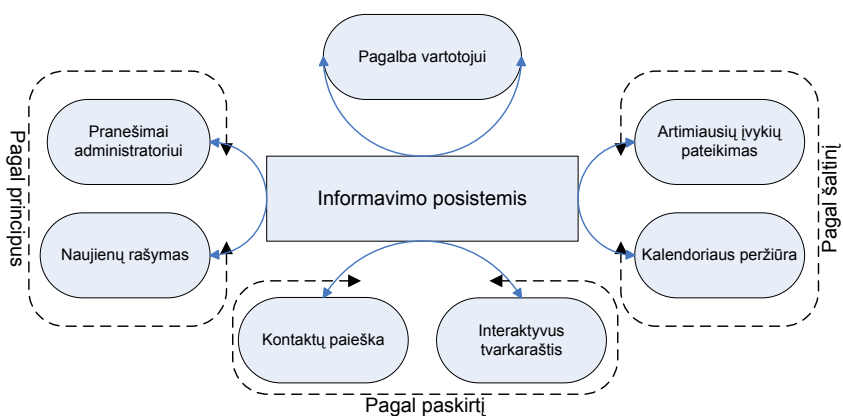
Pagalba vartotojui

Pagal principus

Pranešimai administratoriui

Naujienų rašymas

Informavimo posistemis

Pagal šaltinį

Artimiausių įvykių pateikimas

Kalendoriaus peržiūra

Kontaktų paieška

Interaktyvus tvarkaraštis

Pagal paskirtį